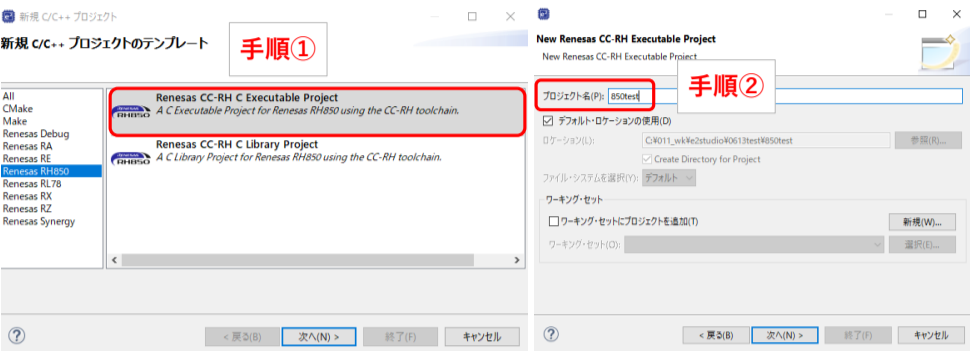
新規 C/C++ プロジェクト

新規 C/C++ プロジェクトのテンプレート

手順①

All
CMake
Make
Renesas Debug
Renesas RA
Renesas RE
Renesas RH850
Renesas RL78
Renesas RX
Renesas RZ
Renesas Synergy

RENESAS RH850 Renesas CC-RH C Executable Project
A C Executable Project for Renesas RH850 using the CC-RH toolchain.

RENESAS RH850 Renesas CC-RH C Library Project
A C Library Project for Renesas RH850 using the CC-RH toolchain.

?
< 戻る(B)
次へ(N) >
終了(F)
キャンセル

New Renesas CC-RH Executable Project
New Renesas CC-RH Executable Project

プロジェクト名(P): 850test

手順②

デフォルト・ロケーションの使用(D)
ロケーション(L): C:¥011_wk¥e2studio¥0613test¥850test
参照(R)...
Create Directory for Project
ファイル・システムを選択(Y): デフォルト

ワーキング・セット
ワーキング・セットにプロジェクトを追加(T)
新規(W)...
ワーキング・セット(O):
選択(E)...

?
< 戻る(B)
次へ(N) >
終了(F)
キャンセル